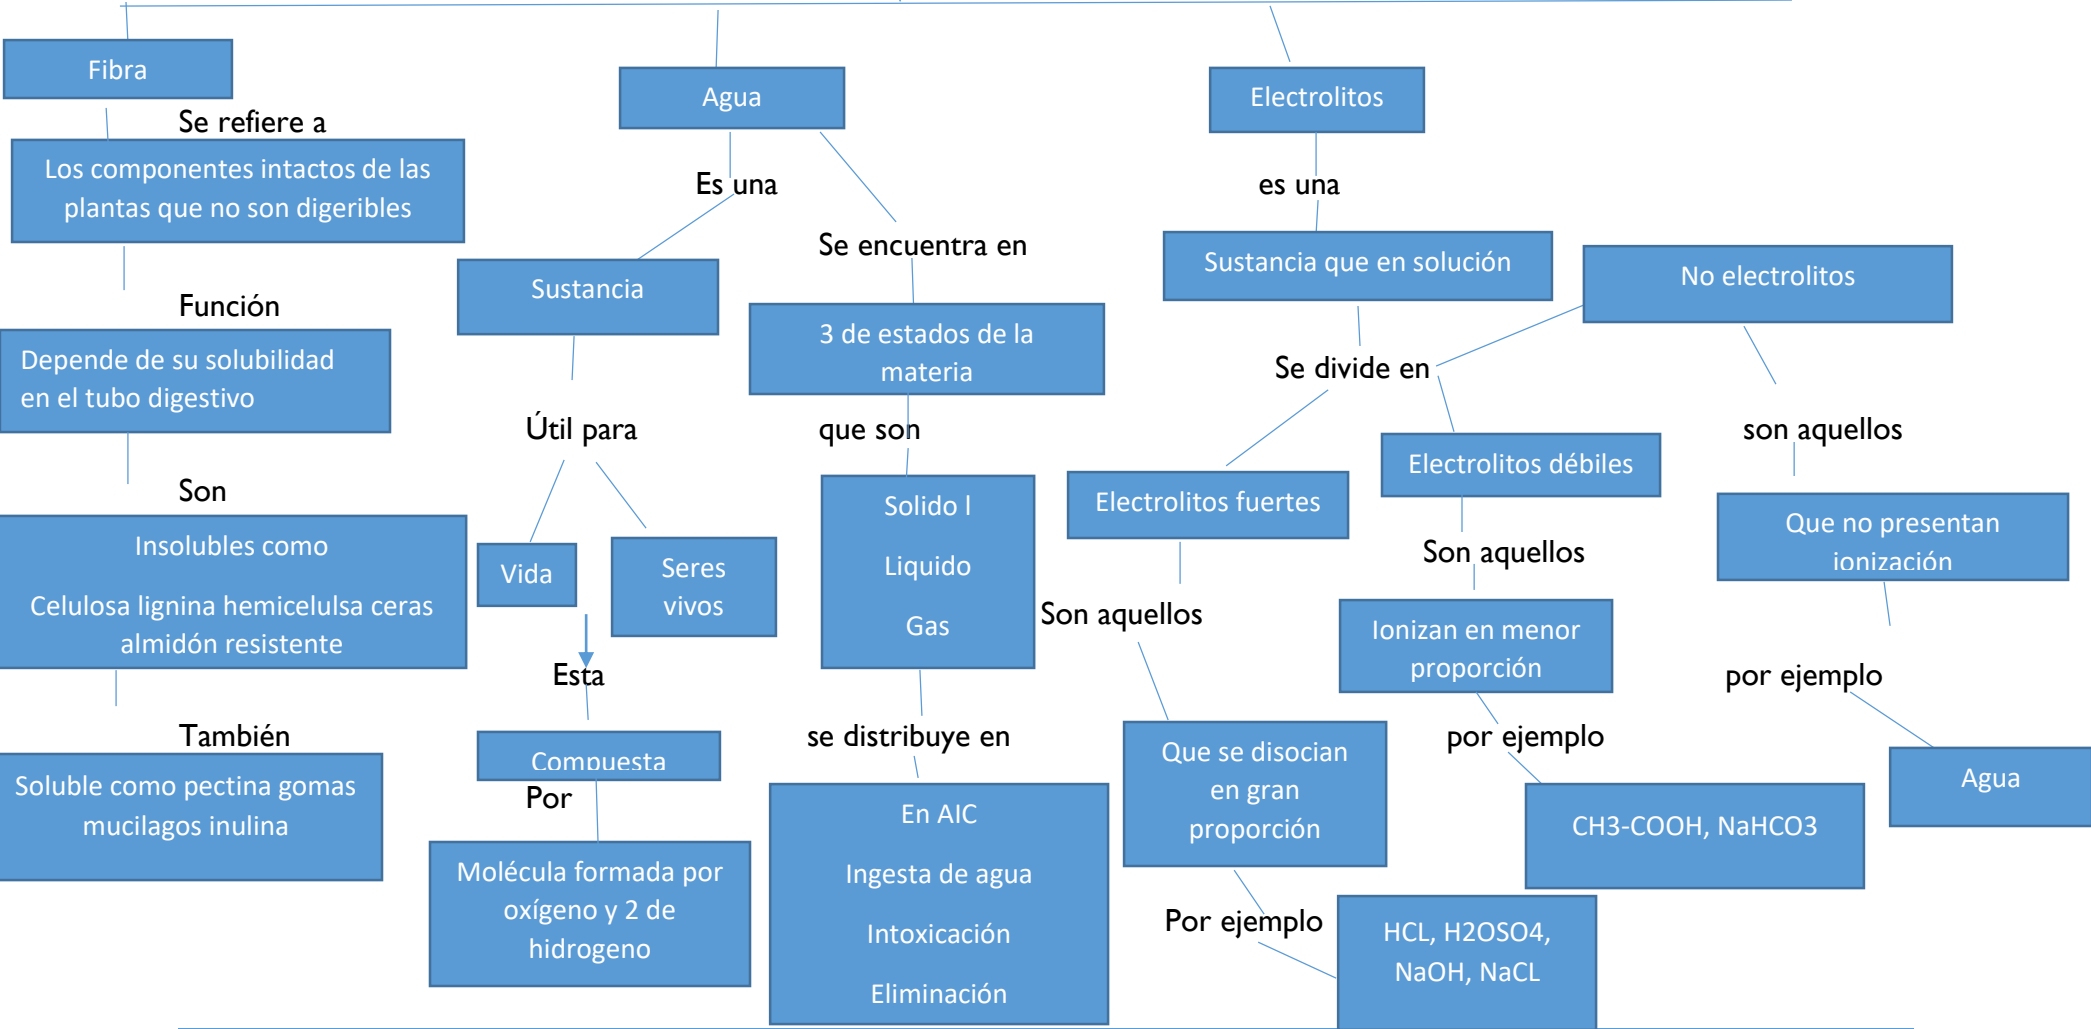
Fibra

Se refiere a

Los componentes intactos de las plantas que no son digeribles

Función

Depende de su solubilidad en el tubo digestivo

Son

Insolubles como

Celulosa lignina hemicelulsa ceras almidón resistente

También

Soluble como pectina gomas mucilagos inulina

Agua

Es una

Sustancia

Útil para

Vida

Seres vivos

Esta

Compuesta

Por

Molécula formada por oxígeno y 2 de hidrogeno

Se encuentra en

3 de estados de la materia

que son

Solido l

Liquido

Gas

se distribuye en

En AIC

Ingesta de agua

Intoxicación

Eliminación

Electrolitos

es una

Sustancia que en solución

Se divide en

Electrolitos fuertes

Son aquellos

Que se disocian en gran proporción

Por ejemplo

HCL, H2OSO4, NaOH, NaCL

Electrolitos débiles

Son aquellos

Ionizan en menor proporción

por ejemplo

CH3-COOH, NaHCO3

No electrolitos

son aquellos

Que no presentan ionización

por ejemplo

Agua